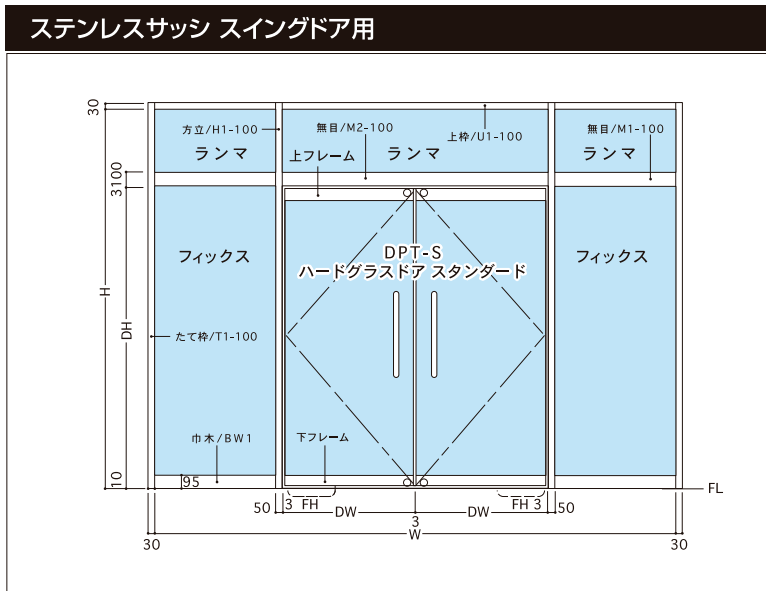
ステンレスサッシ スイングドア用

30
方立/H1-100
無目/M2-100
上枠/U1-100
無目/M1-100
ランマ
ランマ
ランマ
上フレーム
3100
DPT-S
ハードグラスドア スタンダード
フィックス
フィックス
H
DH
たて枠/T1-100
巾木/BW1
下フレーム
10
95
FL
50
3
FH
DW
3
DW
FH
3
50
30
W
30